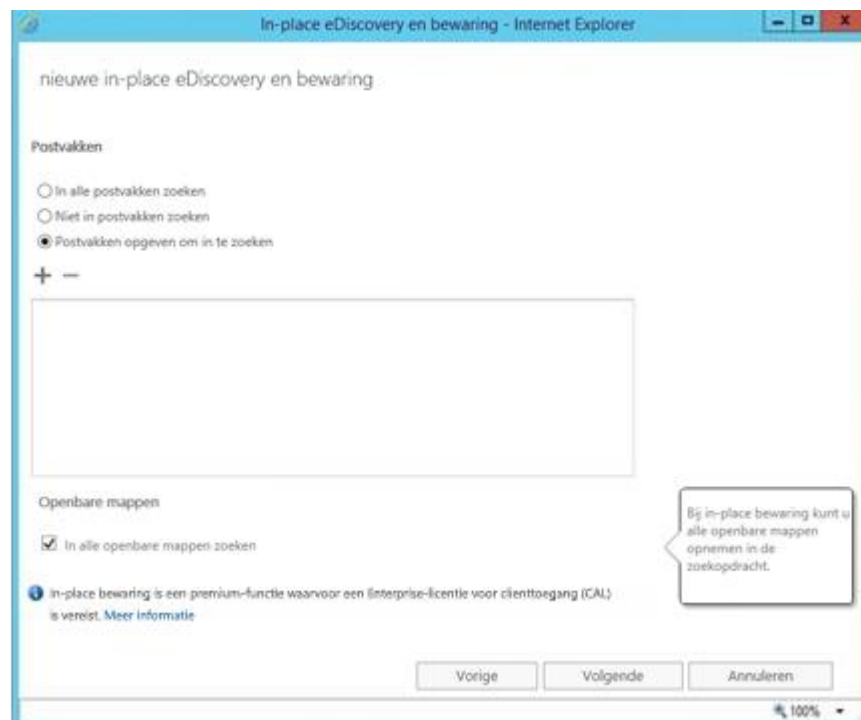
In-place eDiscovery en bewaring - Internet Explorer

nieuwe in-place eDiscovery en bewaring

Postvakken

In alle postvakken zoeken
Niet in postvakken zoeken
Postvakken opgeven om in te zoeken

+ −

Openbare mappen

In alle openbare mappen zoeken

Bij in-place bewaring kunt u alle openbare mappen opnemen in de zoekopdracht.

In-place bewaring is een premium-functie waarvoor een Enterprise-licentie voor clienttoegang (CAL) is vereist. Meer informatie

Vorige Volgende Annuleren

100%